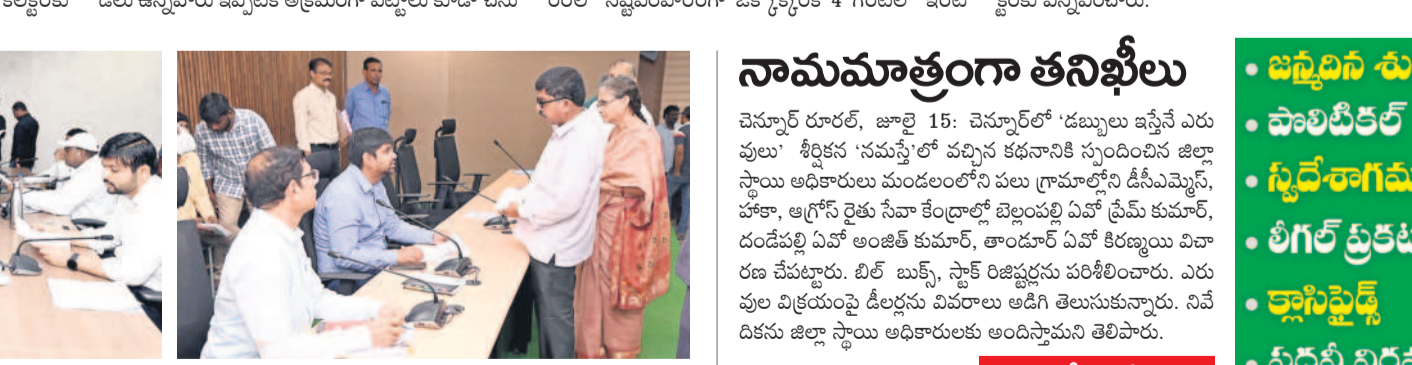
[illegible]

నామమాత్రంగా తనిఖీలు

చెన్నూర్ రూరల్, జూలై 15: చెన్నూర్‌లో 'డబ్బులు ఇస్తేనే ఎరువులు' శీర్షికన 'నమస్తే'లో వచ్చిన కథనానికి స్పందించిన జిల్లా స్థాయి అధికారులు మండలంలోని పలు గ్రామాల్లోని డీసీఎమ్మెస్, హాకా, ఆగ్రోస్ రైతు సేవా కేంద్రాల్లో బెల్లంపల్లి ఏవో ప్రేమ్ కుమార్, దండేపల్లి ఏవో అంజిత్ కుమార్, తాండూర్ ఏవో కిరణ్మయి విచారణ చేపట్టారు. బిల్ బుక్స్, స్టాక్ రిజిష్టర్లను పరిశీలించారు. ఎరువుల విక్రయంపై డీలర్లను వివరాలు అడిగి తెలుసుకున్నారు. నివేదికను జిల్లా స్థాయి అధికారులకు అందిస్తామని తెలిపారు.

• జన్మదిన శు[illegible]
• పొలిటికల్ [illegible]
• స్వదేశాగమ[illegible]
• లీగల్ ప్రకట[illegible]
• క్లాసిఫైడ్స్
• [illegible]